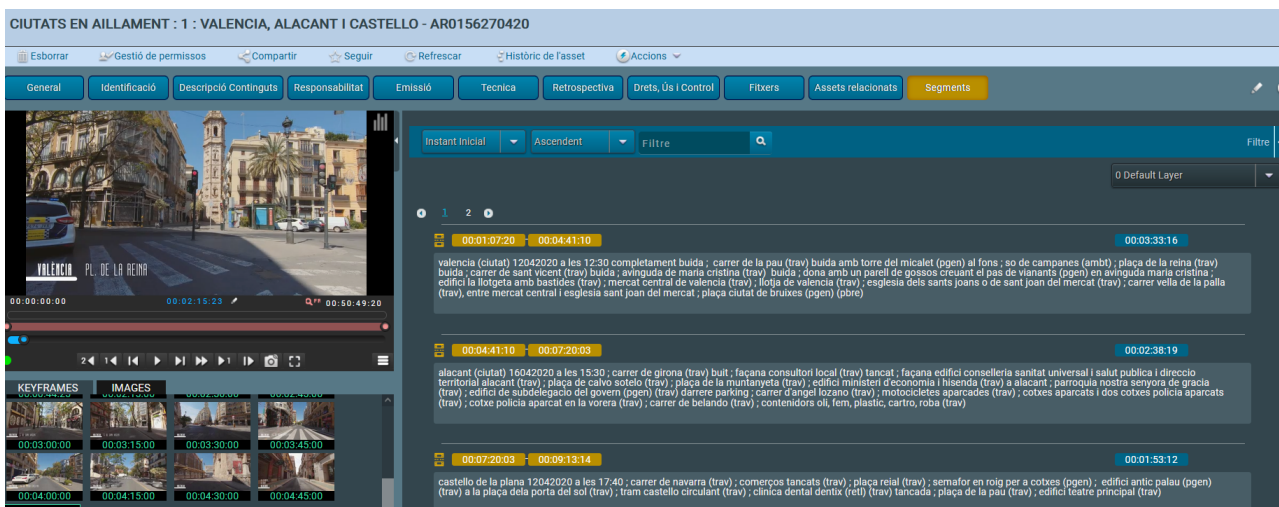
CIUTATS EN AILLAMENT : 1 : VALENCIA, ALACANT I CASTELLO - AR0156270420

Esborrar Gestió de permissos Compartir Seguir Refrescar Històric de l'asset Accions

General Identificació Descripció Continguts Responsabilitat Emissió Tecnica Retrospectiva Drets, Ús i Control Fitxers Assets relacionats Segments

VALÈNCIA PL. DE LA REINA

00:00:00:00 00:02:15:23 00:50:49:20

KEYFRAMES IMAGES

00:03:00:00 00:03:15:00 00:03:30:00 00:03:45:00
00:04:00:00 00:04:15:00 00:04:30:00 00:04:45:00

Instant Inicial Ascendent Filtre Filtre

0 Default Layer

1 2

00:01:07:20 00:04:41:10 00:03:33:16

valencia (ciutat) 12042020 a les 12:30 completament buida ; carrer de la pau (trav) buida amb torre del micalet (pgen) al fons ; so de campanes (ambt) ; plaça de la reina (trav) buida ; carrer de sant vicent (trav) buida ; avinguda de maria cristina (trav) buida ; dona amb un parell de gossos creuant el pas de vianants (pgen) en avinguda maria cristina ; edifici la llotgeta amb bastides (trav) ; mercat central de valencia (trav) ; llotja de valencia (trav) ; esglesia dels sants joans o de sant joan del mercat (trav) ; carrer vella de la palla (trav), entre mercat central i esglesia sant joan del mercat ; plaça ciutat de bruixes (pgen) (pbre)

00:04:41:10 00:07:20:03 00:02:38:19

alacant (ciutat) 16042020 a les 15:30 ; carrer de girona (trav) buit ; façana consultori local (trav) tancat ; façana edifici conselleria sanitat universal i salut publica i direccio territorial alacant (trav) ; plaça de calvo sotelo (trav) ; plaça de la muntanyeta (trav) ; edifici ministeri d'economia i hisenda (trav) a alacant ; parroquia nostra senyora de gracia (trav) ; edifici de subdelegacio del govern (pgen) (trav) darrere parking ; carrer d'angel lozano (trav) ; motocicletes aparcades (trav) ; cotxes aparcats i dos cotxes policia aparcats (trav) ; cotxe policia aparcat en la vorera (trav) ; carrer de belando (trav) ; contenidors oli, fem, plastic, cartro, roba (trav)

00:07:20:03 00:09:13:14 00:01:53:12

castello de la plana 12042020 a les 17:40 ; carrer de navarra (trav) ; comerços tancats (trav) ; plaça reial (trav) ; semafor en roig per a cotxes (pgen) ; edifici antic palau (pgen) (trav) a la plaça dela porta del sol (trav) ; tram castello circulant (trav) ; clinica dental dentix (retl) (trav) tancada ; plaça de la pau (trav) ; edifici teatre principal (trav)